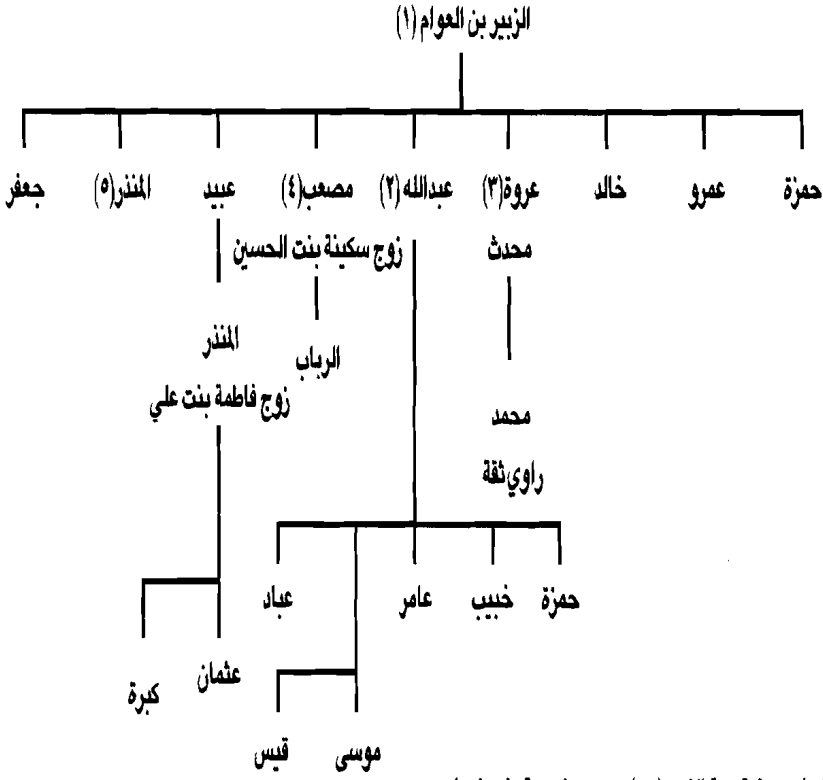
الزبير بن العوام (١)

حمزة

عمرو

خالد

عروة(٣)
محدث

محمد
راوي ثقة

عبدالله (٢)

مصعب(٤)
زوج سكينة بنت الحسين

الرباب

عبيد

المنذر
زوج فاطمة بنت علي

المنذر(٥)

جعفر

حمزة

خبيب

عامر

عباد

موسى

قيس

عثمان

كبرة